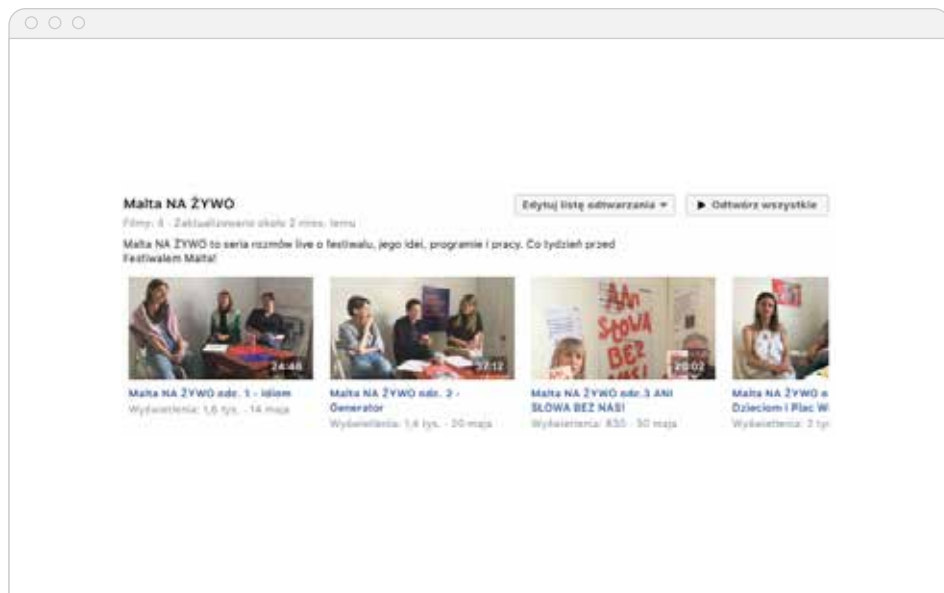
Malta NA ŻYWO

Filmy: 4 · Zaktualizowano około 2 mies. temu

Edytuj listę odtwarzania ▾

▶ Odtwórz wszystkie

Malta NA ŻYWO to seria rozmów live o festiwalu, jego idei, programie i pracy. Co tydzień przed Festiwalem Malta!

24:48

Malta NA ŻYWO odc. 1 - Idiom

Wyświetlenia: 1,6 tys. · 14 maja

37:12

Malta NA ŻYWO odc. 2 - Generator

Wyświetlenia: 1,4 tys. · 20 maja

ANI SŁOWA BEZ NAS!

20:02

Malta NA ŻYWO odc.3 ANI SŁOWA BEZ NAS!

Wyświetlenia: 830 · 30 maja

Malta NA ŻYWO o Dzieciom i Plac W

Wyświetlenia: 3 ty